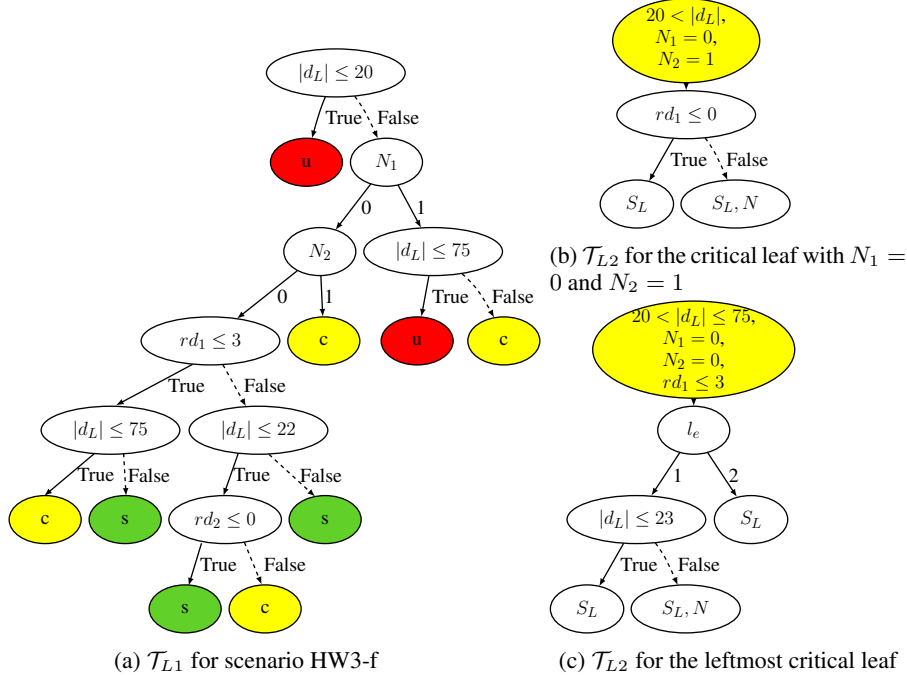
$|d_L| \leq 20$

True False

u

$N_1$

0 1

$N_2$

$|d_L| \leq 75$

0 1

True False

$rd_1 \leq 3$

c

u

c

True False

$|d_L| \leq 75$

$|d_L| \leq 22$

True False

True False

c

s

$rd_2 \leq 0$

s

True False

s

c

(a) $\mathcal{T}_{L1}$ for scenario HW3-f

$20 < |d_L|$, $N_1 = 0$, $N_2 = 1$

$rd_1 \leq 0$

True False

$S_L$

$S_L, N$

(b) $\mathcal{T}_{L2}$ for the critical leaf with $N_1 = 0$ and $N_2 = 1$

$20 < |d_L| \leq 75$, $N_1 = 0$, $N_2 = 0$, $rd_1 \leq 3$

$l_e$

1 2

$|d_L| \leq 23$

$S_L$

True False

$S_L$

$S_L, N$

(c) $\mathcal{T}_{L2}$ for the leftmost critical leaf